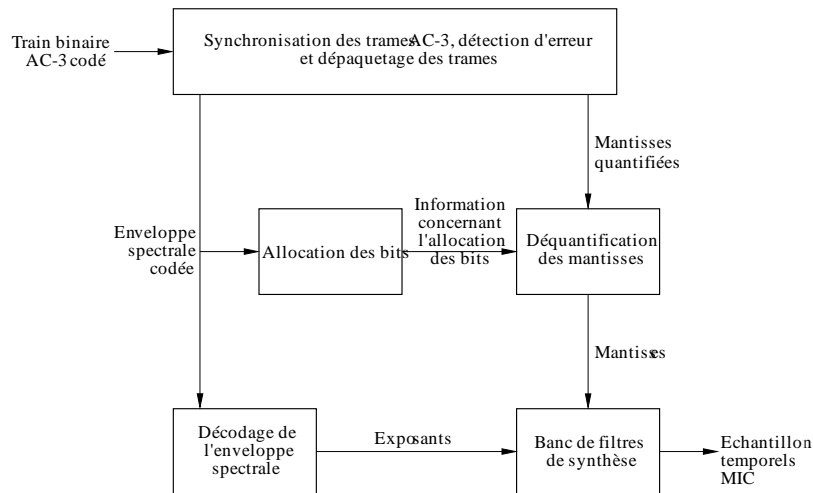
Train binaire AC-3 codé

Synchronisation des trames AC-3, détection d'erreur et dépaquetage des trames

Mantisses quantifiées

Enveloppe spectrale codée

Allocation des bits

Information concernant l'allocation des bits

Déquantification des mantisses

Mantisses

Décodage de l'enveloppe spectrale

Exposants

Banc de filtres de synthèse

Echantillon temporels MIC